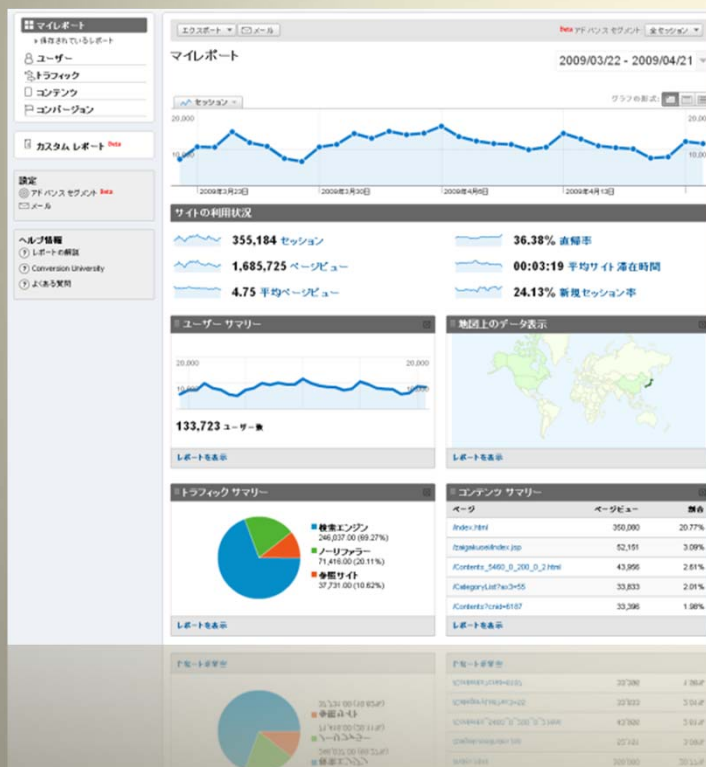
マイレポート
保存されているレポート
ユーザー
トラフィック
コンテンツ
コンバージョン

カスタム レポート Beta

設定
アドバンス セグメント Beta
メール

ヘルプ情報
レポートの解説
Conversion University
よくある質問

エクスポート メール
Beta アドバンス セグメント 全セッション

マイレポート
2009/03/22 - 2009/04/21

セッション
グラフの形式

20,000
10,000
2009年3月23日
2009年3月30日
2009年4月6日
2009年4月13日
20,000
10,000

サイトの利用状況
355,184 セッション
1,685,725 ページビュー
4.75 平均ページビュー
36.38% 直帰率
00:03:19 平均サイト滞在時間
24.13% 新規セッション率

ユーザー サマリー
20,000
10,000
20,000
10,000
133,723 ユーザー数
レポートを表示

地図上のデータ表示
レポートを表示

トラフィック サマリー
検索エンジン
246,037.00 (69.27%)
ノーリファラー
71,416.00 (20.11%)
参照サイト
37,731.00 (10.62%)
レポートを表示

コンテンツ サマリー
| ページ | ページビュー | 割合 |
|---|---|---|
| /index.html | 350,080 | 20.77% |
| /zaigakuseiindex.jsp | 52,151 | 3.09% |
| /Contents_5460_0_200_0_2.html | 43,956 | 2.61% |
| /CategoryList?a=3=55 | 33,833 | 2.01% |
| /Contents?cnid=6167 | 33,396 | 1.98% |

レポートを表示